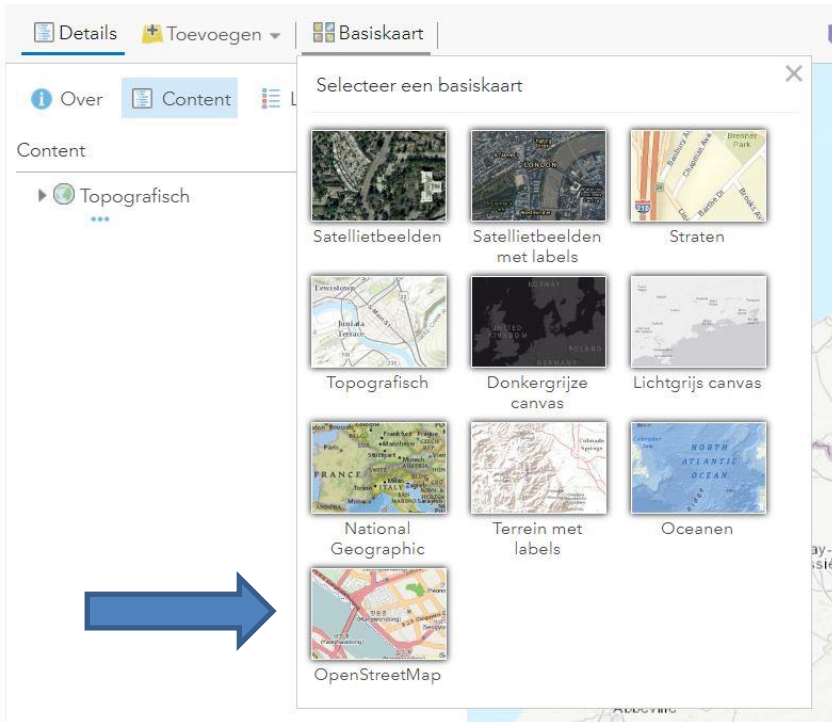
Details Toevoegen Basiskaart

Over Content L

Content

Topografisch

Selecteer een basiskaart

Satellietbeelden

Satellietbeelden met labels

Straten

Topografisch

Donkergrijze canvas

Lichtgrijs canvas

National Geographic

Terrein met labels

Oceanen

OpenStreetMap